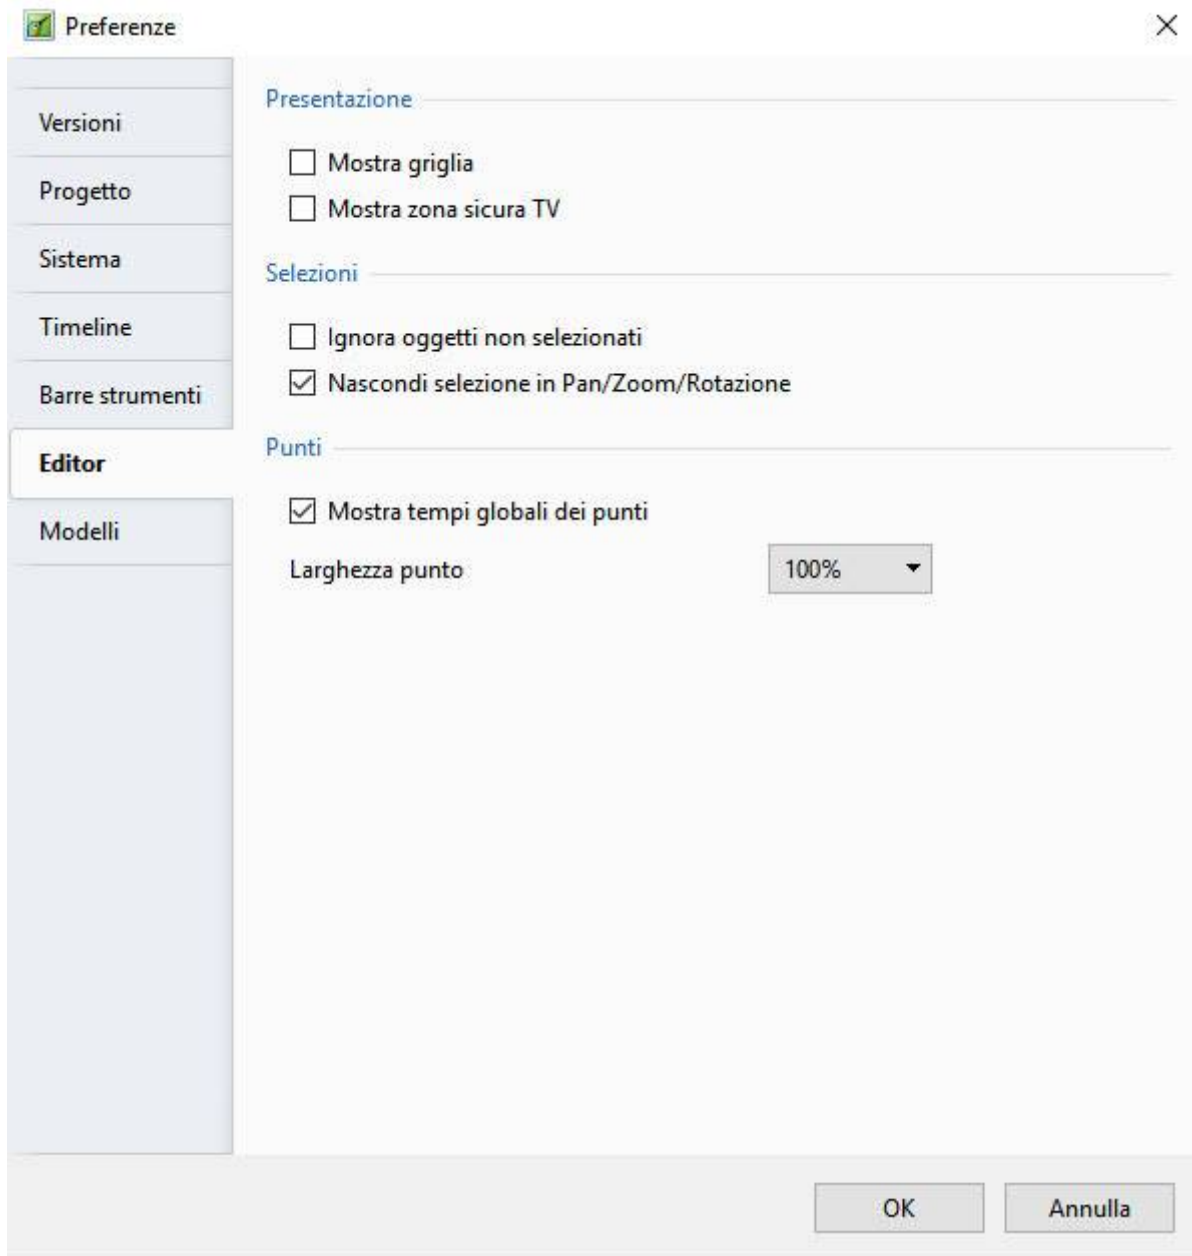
Preferenze

Versioni
Progetto
Sistema
Timeline
Barre strumenti
Editor
Modelli

Presentazione

Mostra griglia
Mostra zona sicura TV

Selezioni

Ignora oggetti non selezionati
Nascondi selezione in Pan/Zoom/Rotazione

Punti

Mostra tempi globali dei punti
Larghezza punto 100%

OK Annulla